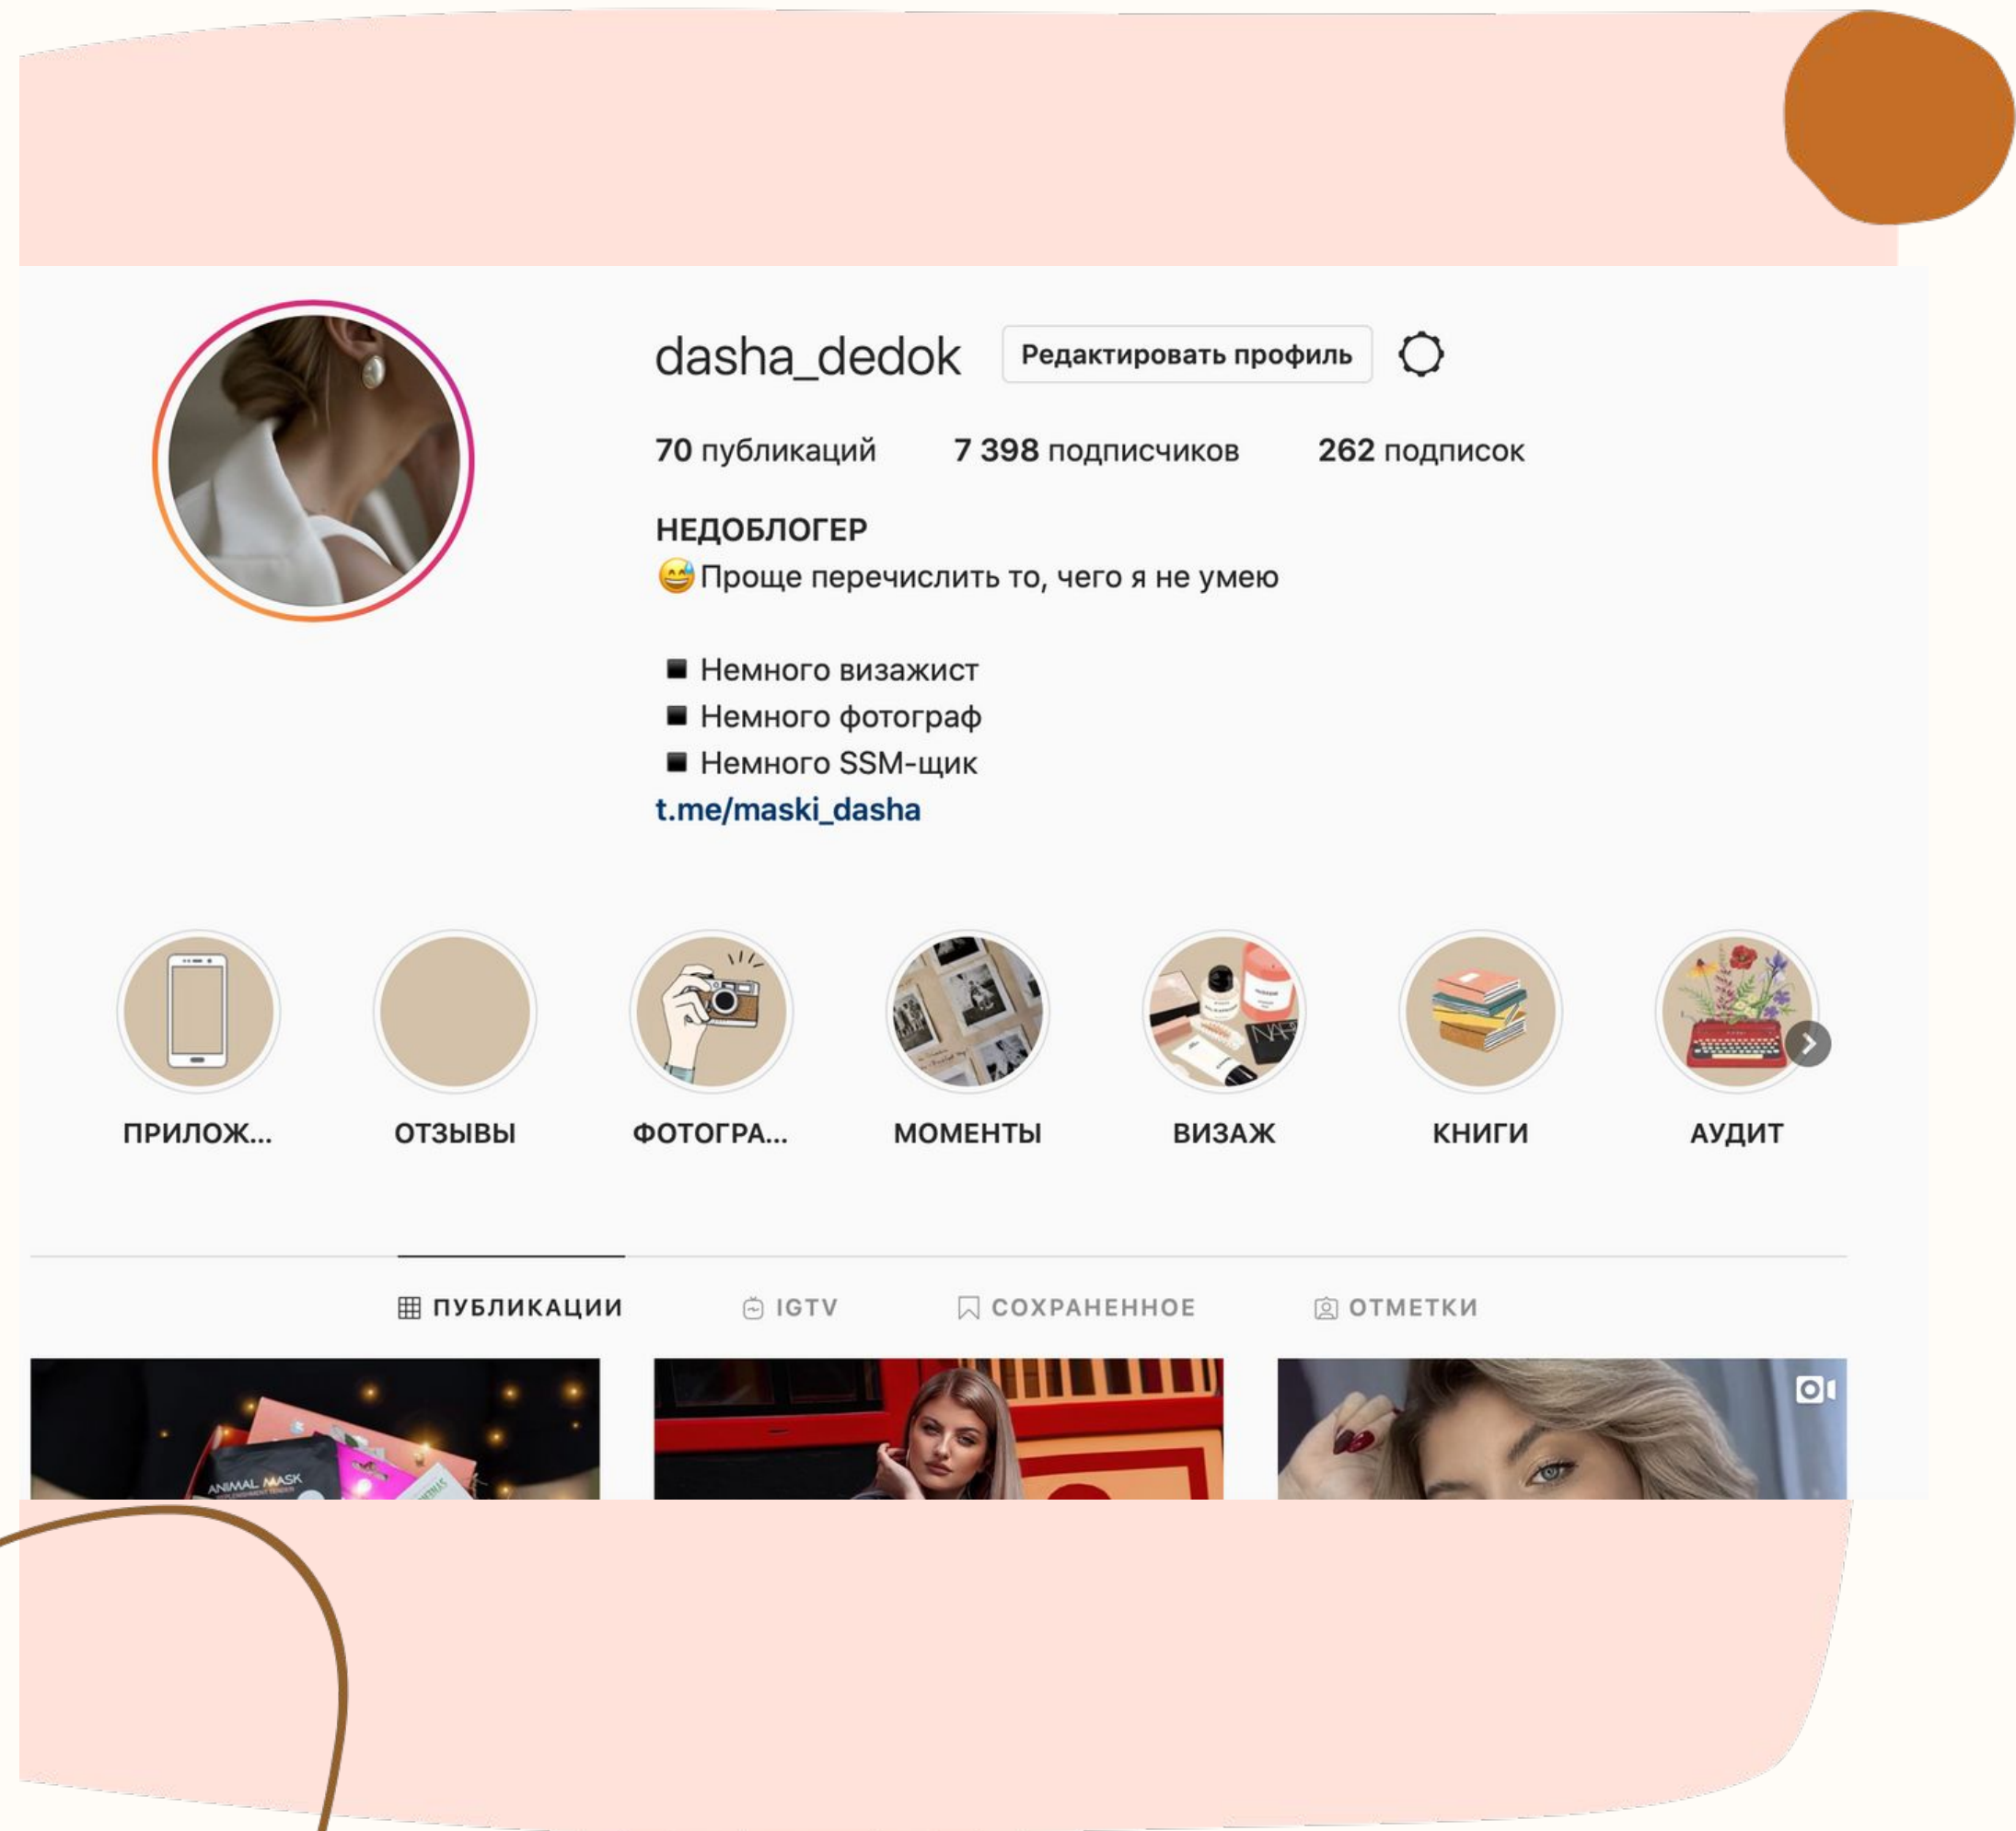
dasha_dedok Редактировать профиль

70 публикаций 7 398 подписчиков 262 подписок

НЕДОБЛОГЕР
😅Проще перечислить то, чего я не умею

■ Немного визажист
■ Немного фотограф
■ Немного SSM-щик
t.me/maski_dasha

ПРИЛОЖ... ОТЗЫВЫ ФОТОГРА... МОМЕНТЫ ВИЗАЖ КНИГИ АУДИТ

ПУБЛИКАЦИИ IGTV СОХРАНЕННОЕ ОТМЕТКИ

ANIMAL MASK